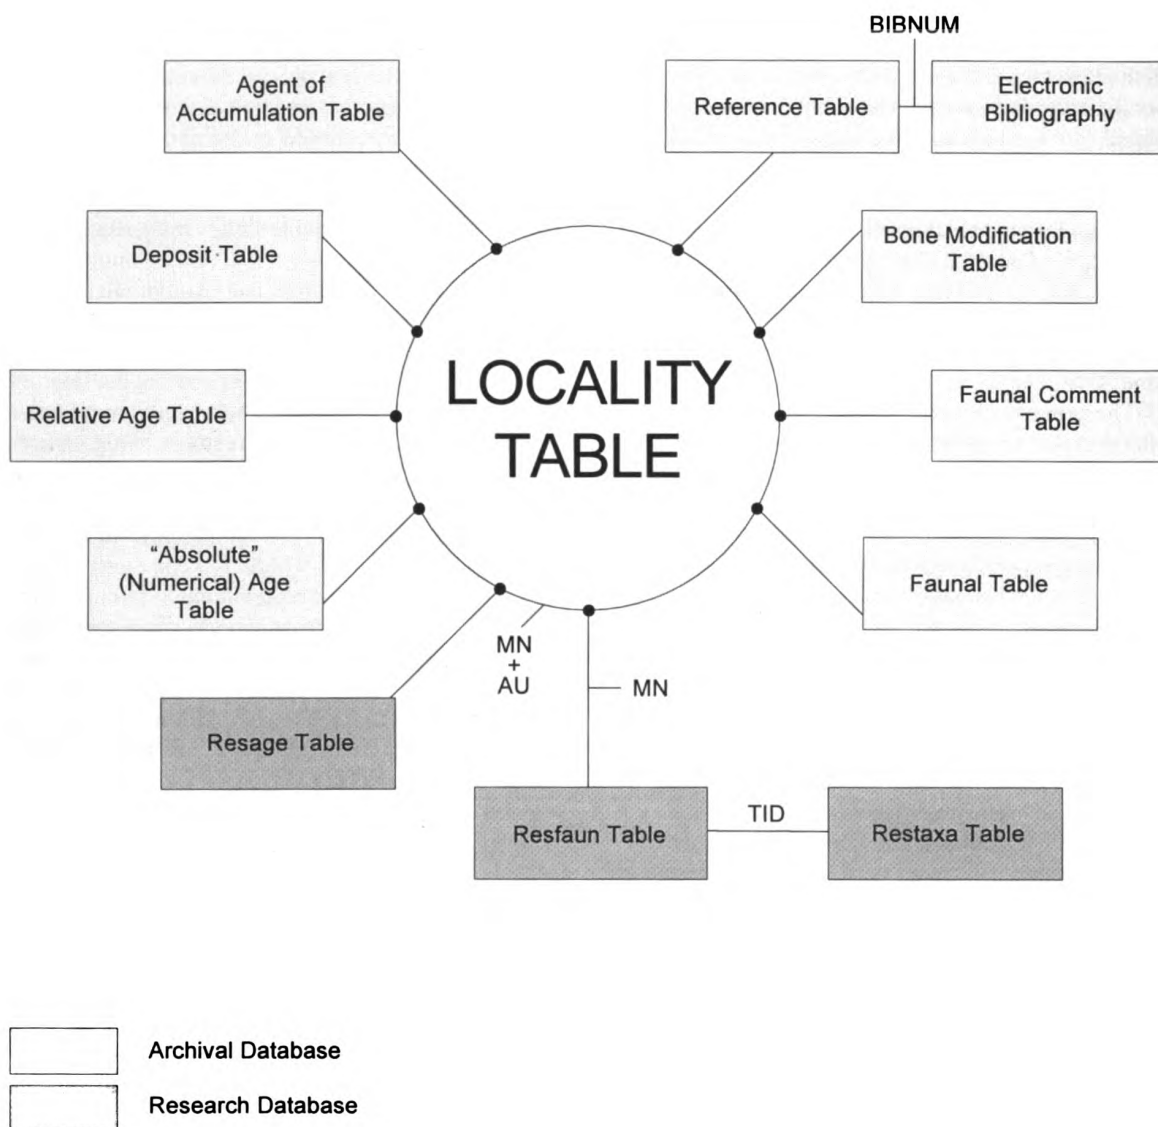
BIBNUM

Agent of Accumulation Table

Reference Table

Electronic Bibliography

Deposit Table

Bone Modification Table

LOCALITY TABLE

Relative Age Table

Faunal Comment Table

"Absolute" (Numerical) Age Table

Faunal Table

MN + AU

MN

Resage Table

Resfaun Table

TID

Restaxa Table

Archival Database

Research Database